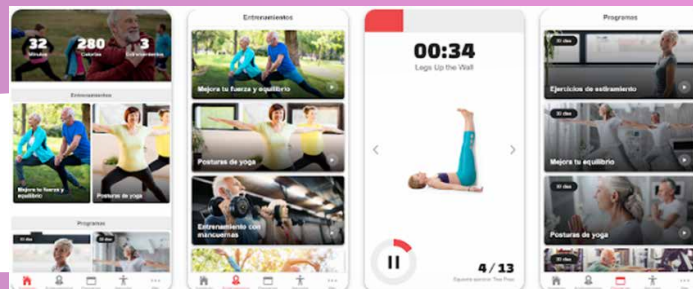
32
Minutos
280
Calorías
3
Entrenamientos

Entrenamientos

Mejora tu fuerza y equilibrio

Posturas de yoga

Programas

Entrenamientos

Mejora tu fuerza y equilibrio

Posturas de yoga

Entrenamiento con mancuernas

00:34
Legs Up the Wall

4 / 13

Programas

Ejercicios de estiramiento

Mejora tu equilibrio

Posturas de yoga